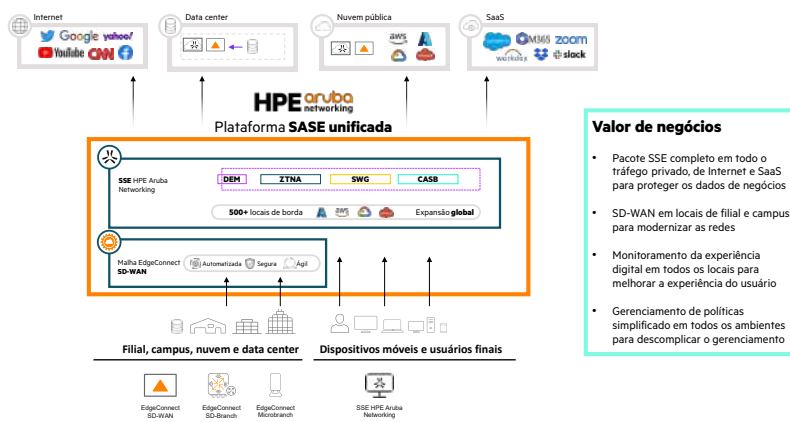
Internet
Google yahoo!
YouTube CNN

Data center

Nuvem pública
aws

SaaS
M365 zoom
workday
slack

HPE aruba networking
Plataforma SASE unificada

SSE HPE Aruba Networking
DEM
ZTNA
SWG
CASB
500+ locais de borda
Expansão global

Malha EdgeConnect SD-WAN
Automatizada
Segura
Ágil

Filial, campus, nuvem e data center
Dispositivos móveis e usuários finais

EdgeConnect SD-WAN
EdgeConnect SD-Branch
EdgeConnect Microbranch
SSE HPE Aruba Networking

Valor de negócios

• Pacote SSE completo em todo o tráfego privado, de Internet e SaaS para proteger os dados de negócios

• SD-WAN em locais de filial e campus para modernizar as redes

• Monitoramento da experiência digital em todos os locais para melhorar a experiência do usuário

• Gerenciamento de políticas simplificado em todos os ambientes para descomplicar o gerenciamento